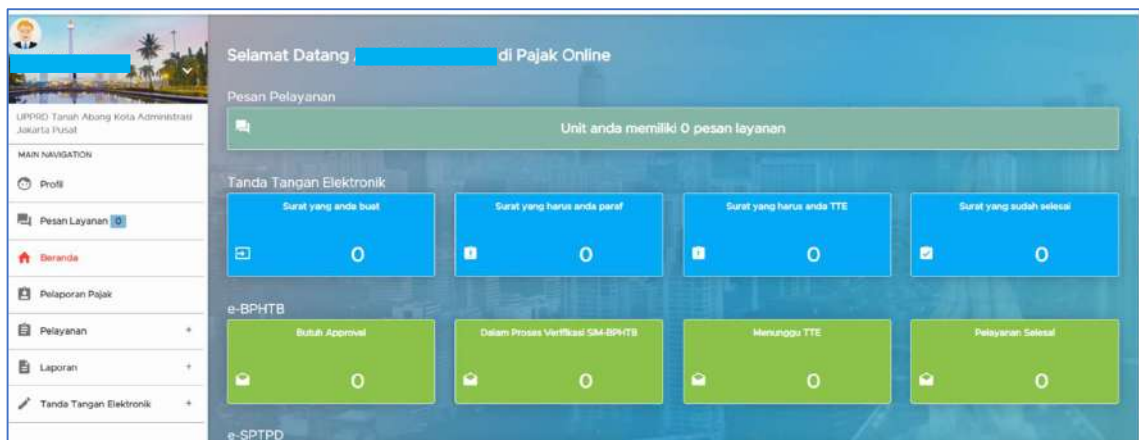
UPPRD Tanah Abang Kota Administrasi Jakarta Pusat

MAIN NAVIGATION

Profil

Pesan Layanan 0

Beranda

Pelaporan Pajak

Pelayanan +

Laporan +

Tanda Tangan Elektronik +

Selamat Datang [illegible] di Pajak Online

Pesan Pelayanan

Unit anda memiliki 0 pesan layanan

Tanda Tangan Elektronik

| Surat yang anda buat | Surat yang harus anda paraf | Surat yang harus anda TTE | Surat yang sudah selesai |
|---|---|---|---|
| 0 | 0 | 0 | 0 |

e-BPHTB

| Butuh Approval | Dalam Proses Verifikasi SIM-BPHTB | Menunggu TTE | Pelayanan Selesai |
|---|---|---|---|
| 0 | 0 | 0 | 0 |

e-SPTPD